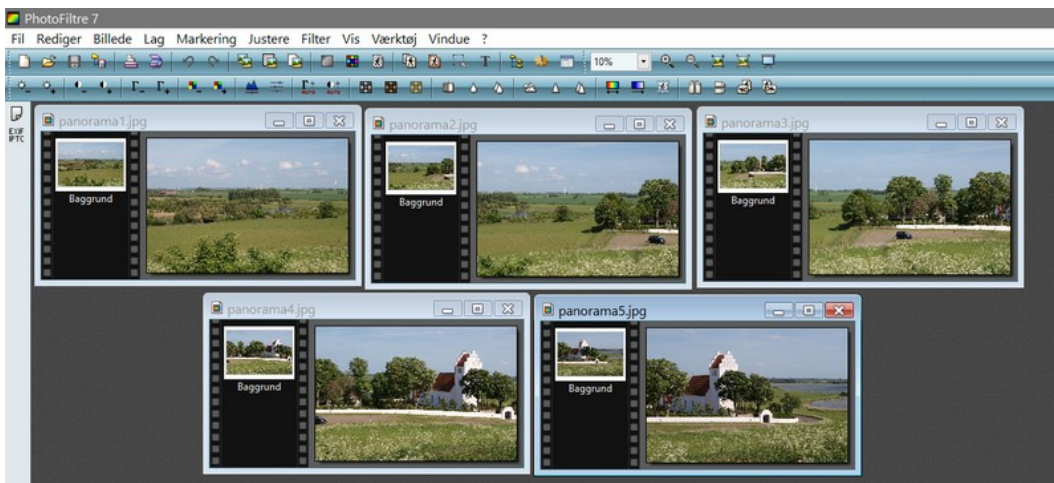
PhotoFiltre 7

Fil Rediger Billede Lag Markering Justere Filter Vis Værktøj Vindue ?

10%

EXIF IPTC

panorama1.jpg

Baggrund

panorama2.jpg

Baggrund

panorama3.jpg

Baggrund

panorama4.jpg

Baggrund

panorama5.jpg

Baggrund